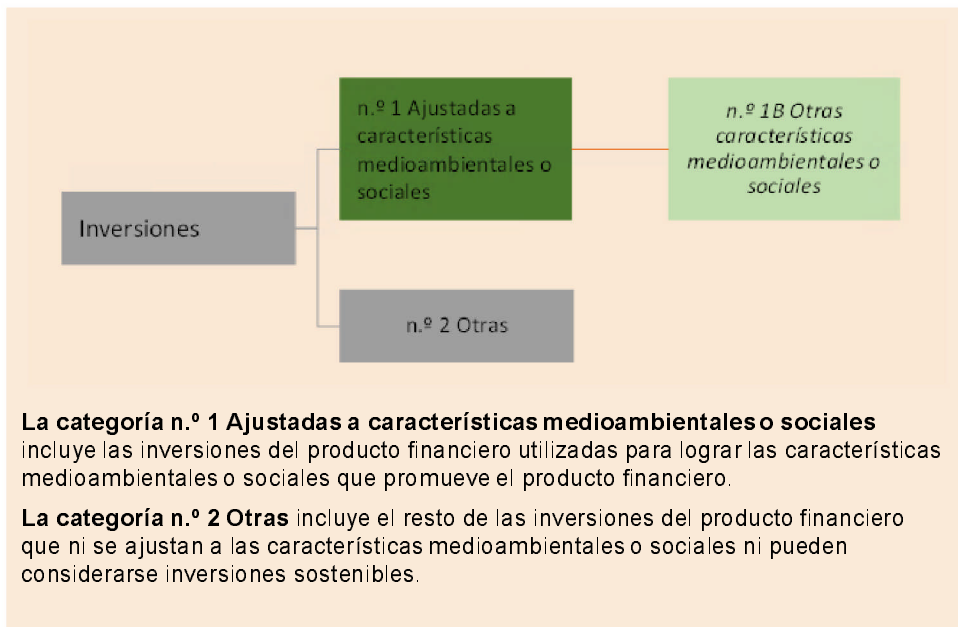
Inversiones

n.º 1 Ajustadas a características medioambientales o sociales

n.º 1B Otras características medioambientales o sociales

n.º 2 Otras

**La categoría n.º 1 Ajustadas a características medioambientales o sociales** incluye las inversiones del producto financiero utilizadas para lograr las características medioambientales o sociales que promueve el producto financiero.

**La categoría n.º 2 Otras** incluye el resto de las inversiones del producto financiero que ni se ajustan a las características medioambientales o sociales ni pueden considerarse inversiones sostenibles.